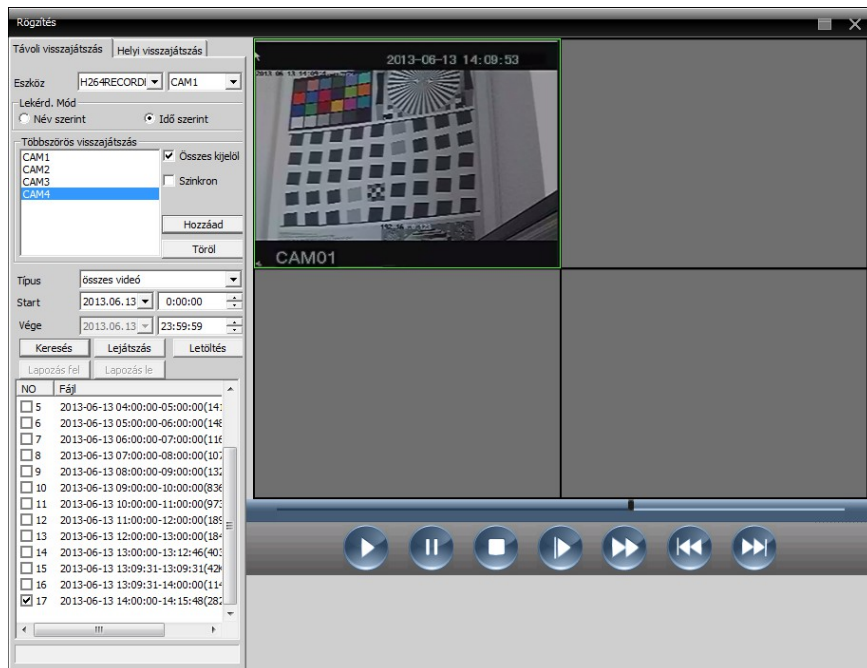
Rögzítés

Távoli visszajátszás | Helyi visszajátszás

Eszköz H264RECORDI CAM1

Lekérd. Mód
Név szerint
Idő szerint

Többszörös visszajátszás
CAM1
CAM2
CAM3
CAM4
Összes kijelöl
Szinkron
Hozzáad
Töröl

Típus összes videó
Start 2013.06.13 0:00:00
Vége 2013.06.13 23:59:59

Keresés Lejátszás Letöltés
Lapozás fel Lapozás le

| NO | Fájl |
|---|---|
| 5 | 2013-06-13 04:00:00-05:00:00(14 |
| 6 | 2013-06-13 05:00:00-06:00:00(14 |
| 7 | 2013-06-13 06:00:00-07:00:00(11 |
| 8 | 2013-06-13 07:00:00-08:00:00(10 |
| 9 | 2013-06-13 08:00:00-09:00:00(13 |
| 10 | 2013-06-13 09:00:00-10:00:00(83 |
| 11 | 2013-06-13 10:00:00-11:00:00(97 |
| 12 | 2013-06-13 11:00:00-12:00:00(18 |
| 13 | 2013-06-13 12:00:00-13:00:00(18 |
| 14 | 2013-06-13 13:00:00-13:12:46(40 |
| 15 | 2013-06-13 13:09:31-13:09:31(42 |
| 16 | 2013-06-13 13:09:31-14:00:00(11 |
| 17 | 2013-06-13 14:00:00-14:15:48(28 |

2013-06-13 14:09:53
CAM01